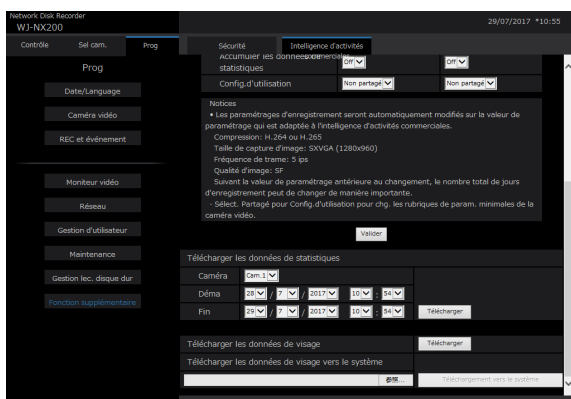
Network Disk Recorder
WJ-NX200

29/07/2017 *10:55

Contrôle
Sel cam.
Prog
Sécurité
Intelligence d'activités

Prog

Date/Language
Caméra vidéo
REC et événement
Moniteur vidéo
Réseau
Gestion d'utilisateur
Maintenance
Gestion lec. disque dur
Fonction supplémentaire

Accumuler les données de statistiques
Off
Off

Config.d'utilisation
Non partagé
Non partagé

Notices
• Les paramétrages d'enregistrement seront automatiquement modifiés sur la valeur de paramétrage qui est adaptée à l'intelligence d'activités commerciales.
Compression: H.264 ou H.265
Taille de capture d'image: SXVGA (1280x960)
Fréquence de trame: 5 ips
Qualité d'image: SF
Suivant la valeur de paramétrage antérieure au changement, le nombre total de jours d'enregistrement peut de changer de manière importante.
· Sélect. Partagé pour Config.d'utilisation pour chg. les rubriques de param. minimales de la caméra vidéo.

Valider

Télécharger les données de statistiques

Caméra
Cam.1

Déma
28 / 7 / 2017 10 : 54

Fin
29 / 7 / 2017 10 : 54
Télécharger

Télécharger les données de visage
Télécharger

Télécharger les données de visage vers le système
参照...
Téléchargement vers le système